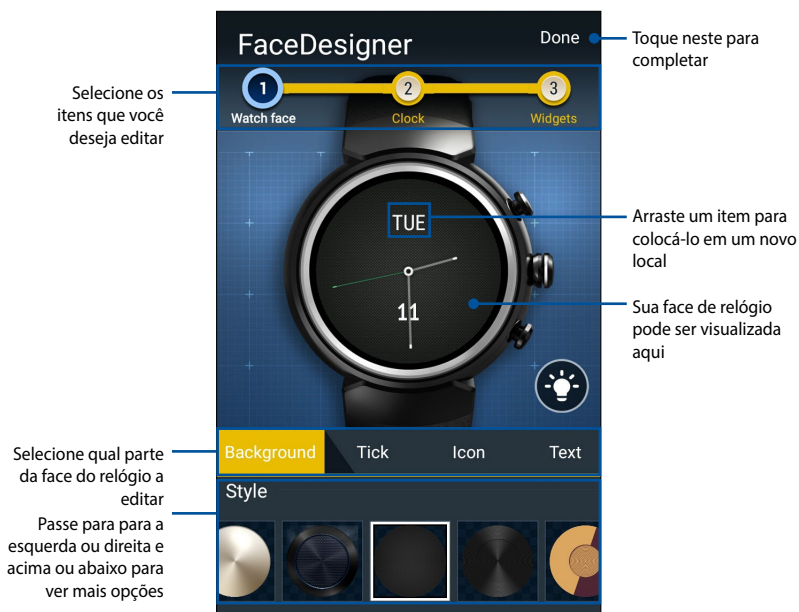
FaceDesigner

Done

Toque neste para completar

Selecione os itens que você deseja editar

1 Watch face

2 Clock

3 Widgets

TUE

11

Arraste um item para colocá-lo em um novo local

Sua face de relógio pode ser visualizada aqui

Selecione qual parte da face do relógio a editar

Background

Tick

Icon

Text

Style

Passe para para a esquerda ou direita e acima ou abaixo para ver mais opções